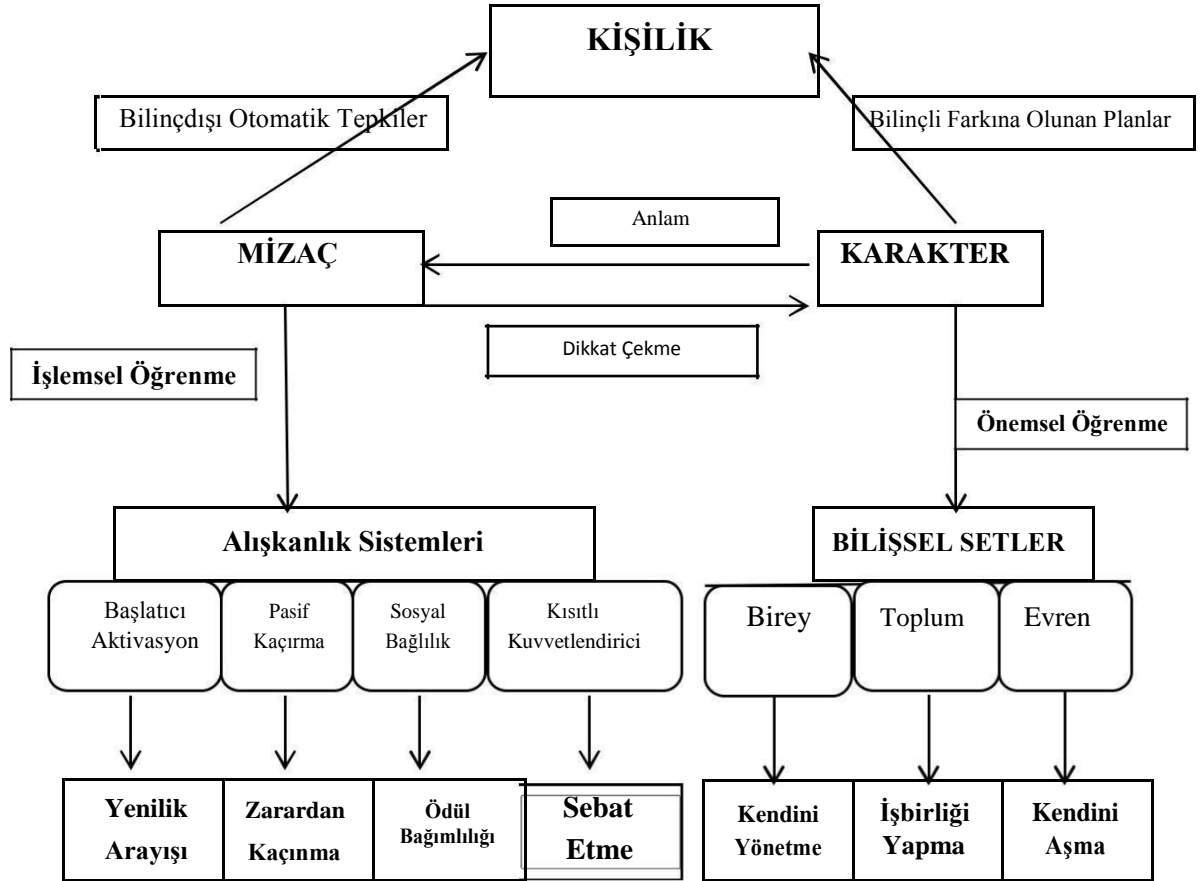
KİŞİLİK

Bilinçdışı Otomatik Tepkiler

Bilinçli Farkına Olunan Planlar

Anlam

MİZAÇ

KARAKTER

Dikkat Çekme

İşlemsel Öğrenme

Önemsel Öğrenme

Alışkanlık Sistemleri

BİLİŞSEL SETLER

Başlatıcı Aktivasyon

Pasif Kaçırma

Sosyal Bağlılık

Kısıtlı Kuvvetlendirici

Birey

Toplum

Evren

Yenilik Arayışı

Zarardan Kaçınma

Ödül Bağımlılığı

Sebat Etme

Kendini Yönetme

İşbirliği Yapma

Kendini Aşma